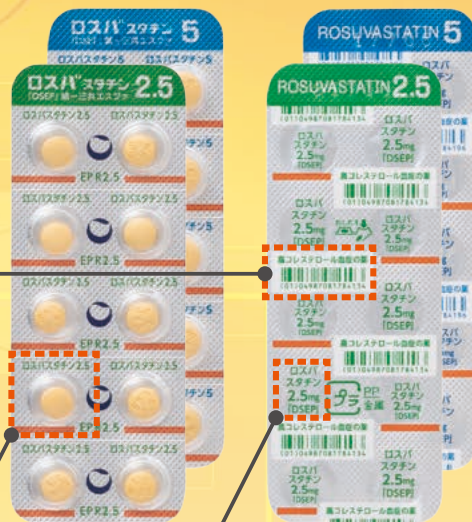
ロスバスタチン5
「DSEP」第一三共エスファ
ロスバスタチン5

ロスバスタチン2.5
「DSEP」第一三共エスファ
ロスバスタチン2.5 ロスバスタチン2.5
EP R2.5
ロスバスタチン2.5 ロスバスタチン2.5
EP R2.5
ロスバスタチン2.5 ロスバスタチン2.5
ロスバスタチン2.5 ロスバスタチン2.5
EP R2.5
ロスバスタチン2.5 ロスバスタチン2.5

ROSUVASTATIN 5

ROSUVASTATIN 2.5
ロスバ スタチン 2.5mg [DSEP]
高コレステロール血症の薬
ロスバ スタチン 2.5mg [DSEP]
高コレステロール血症の薬
ロスバ スタチン 2.5mg [DSEP]
ロスバ スタチン 2.5mg [DSEP]
ロスバ スタチン 2.5mg [DSEP]
プラ PP 金属
ロスバ スタチン 2.5mg [DSEP]
高コレステロール血症の薬
ロスバ スタチン 2.5mg [DSEP]
ロスバ スタチン 2.5mg [DSEP]